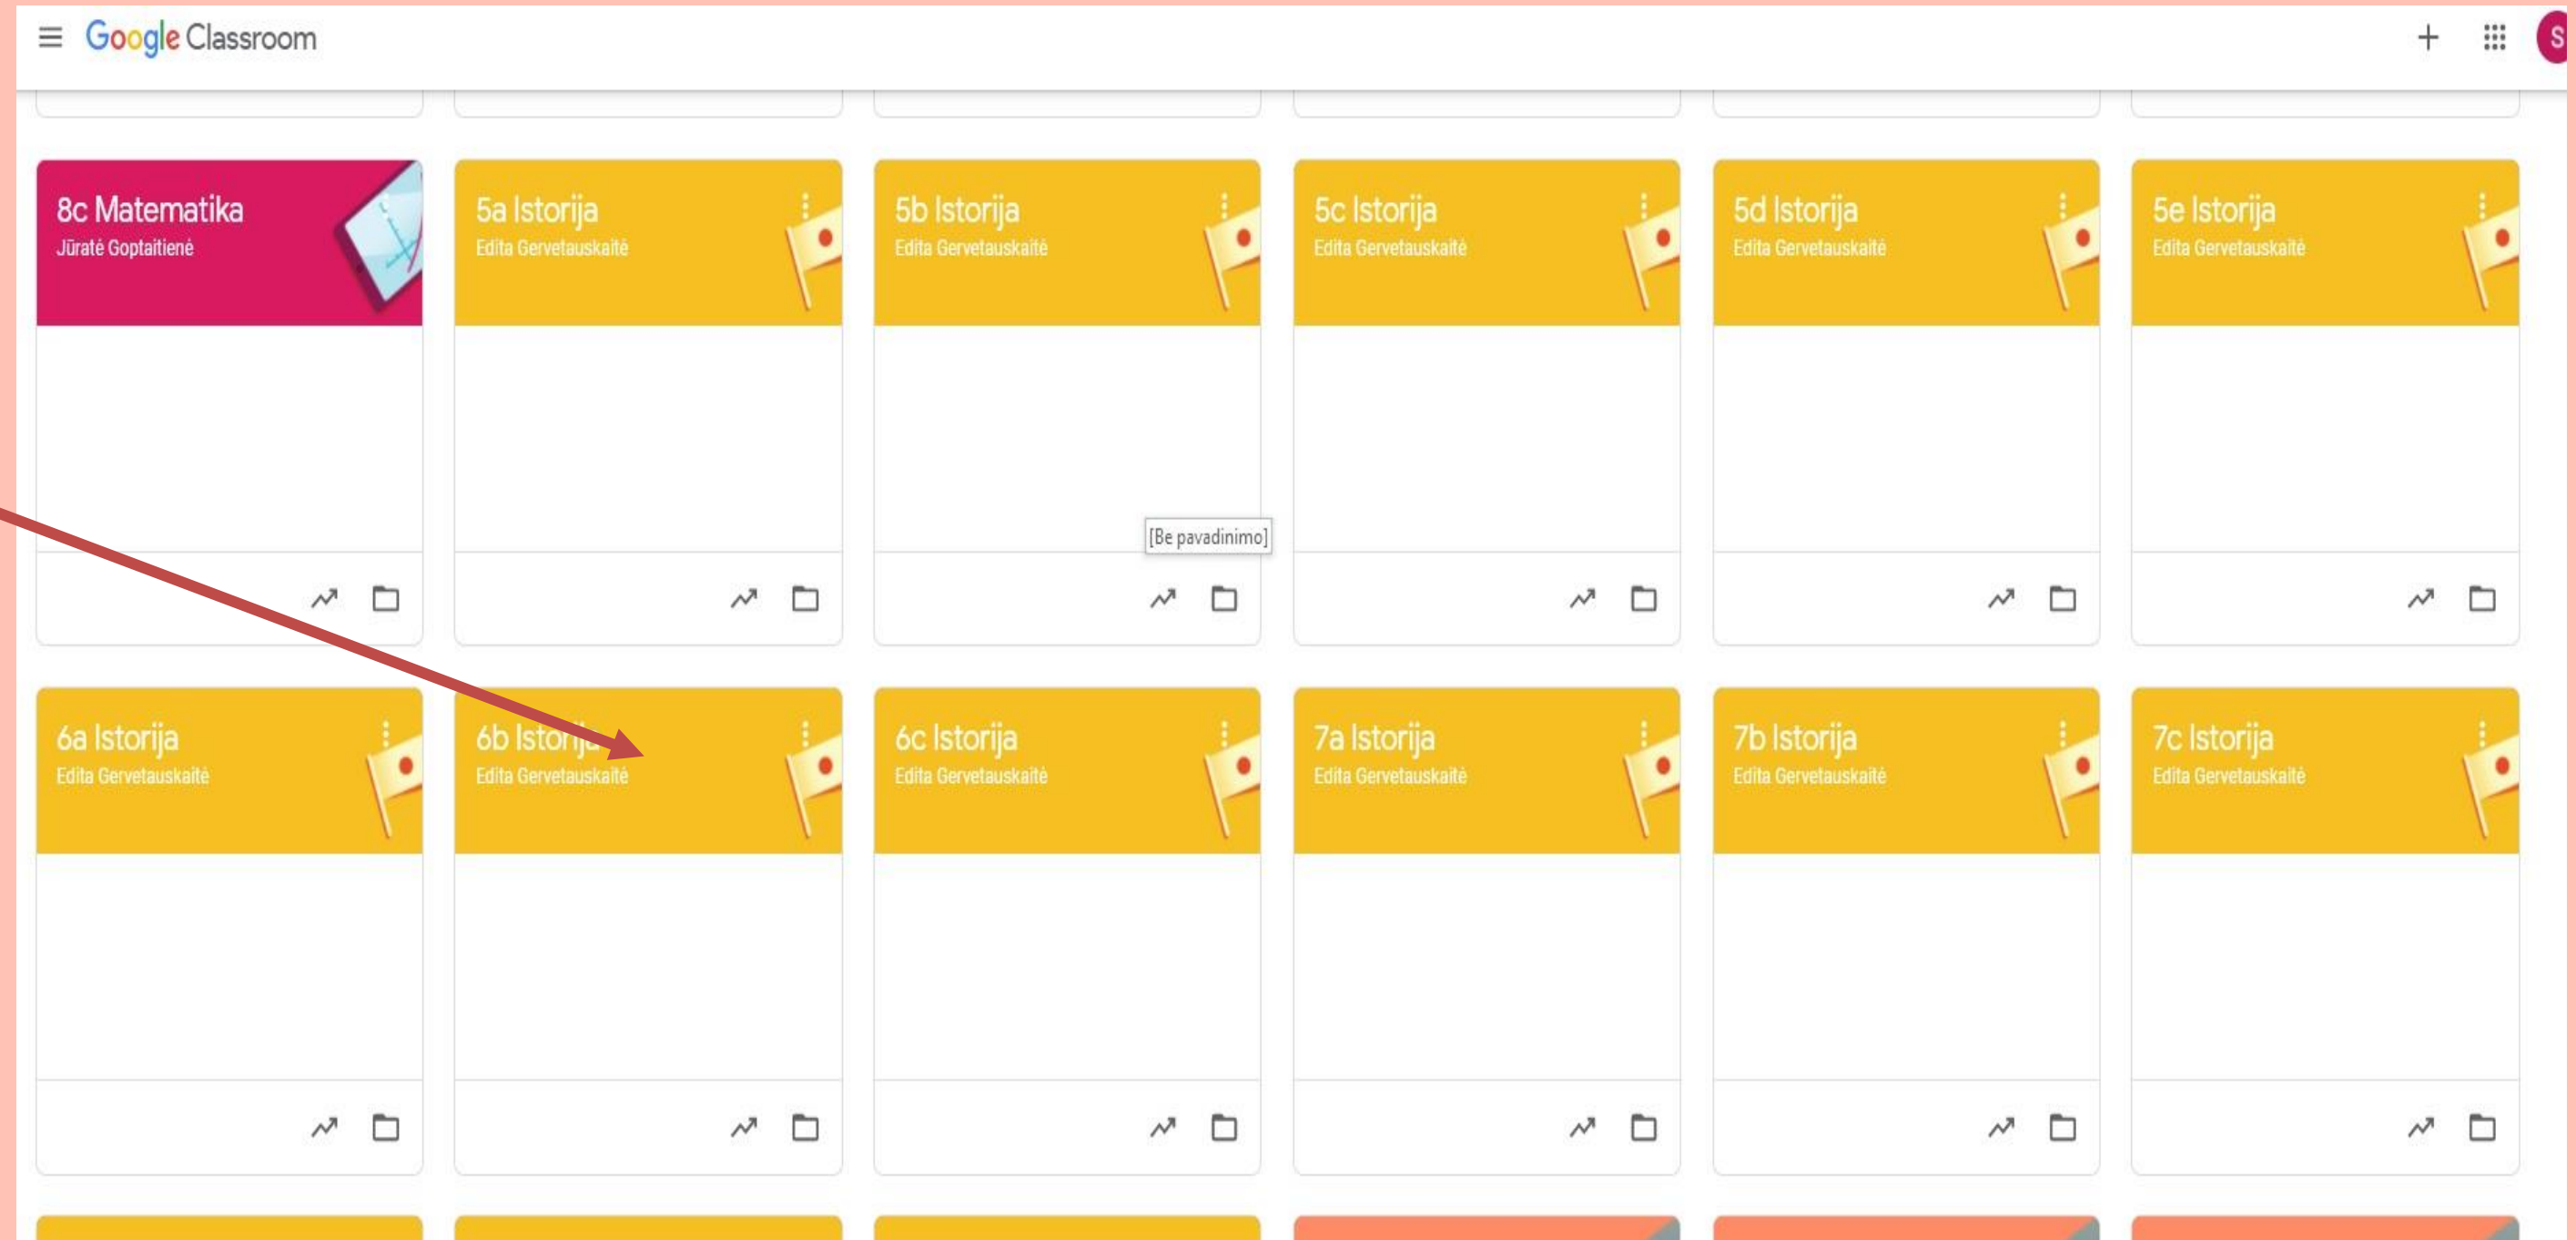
Google Classroom

S

8c Matematika
Jūratė Goptaitienė

5a Istorija
Edita Gervetauskaitė

5b Istorija
Edita Gervetauskaitė

[Be pavadinimo]

5c Istorija
Edita Gervetauskaitė

5d Istorija
Edita Gervetauskaitė

5e Istorija
Edita Gervetauskaitė

6a Istorija
Edita Gervetauskaitė

6b Istorija
Edita Gervetauskaitė

6c Istorija
Edita Gervetauskaitė

7a Istorija
Edita Gervetauskaitė

7b Istorija
Edita Gervetauskaitė

7c Istorija
Edita Gervetauskaitė